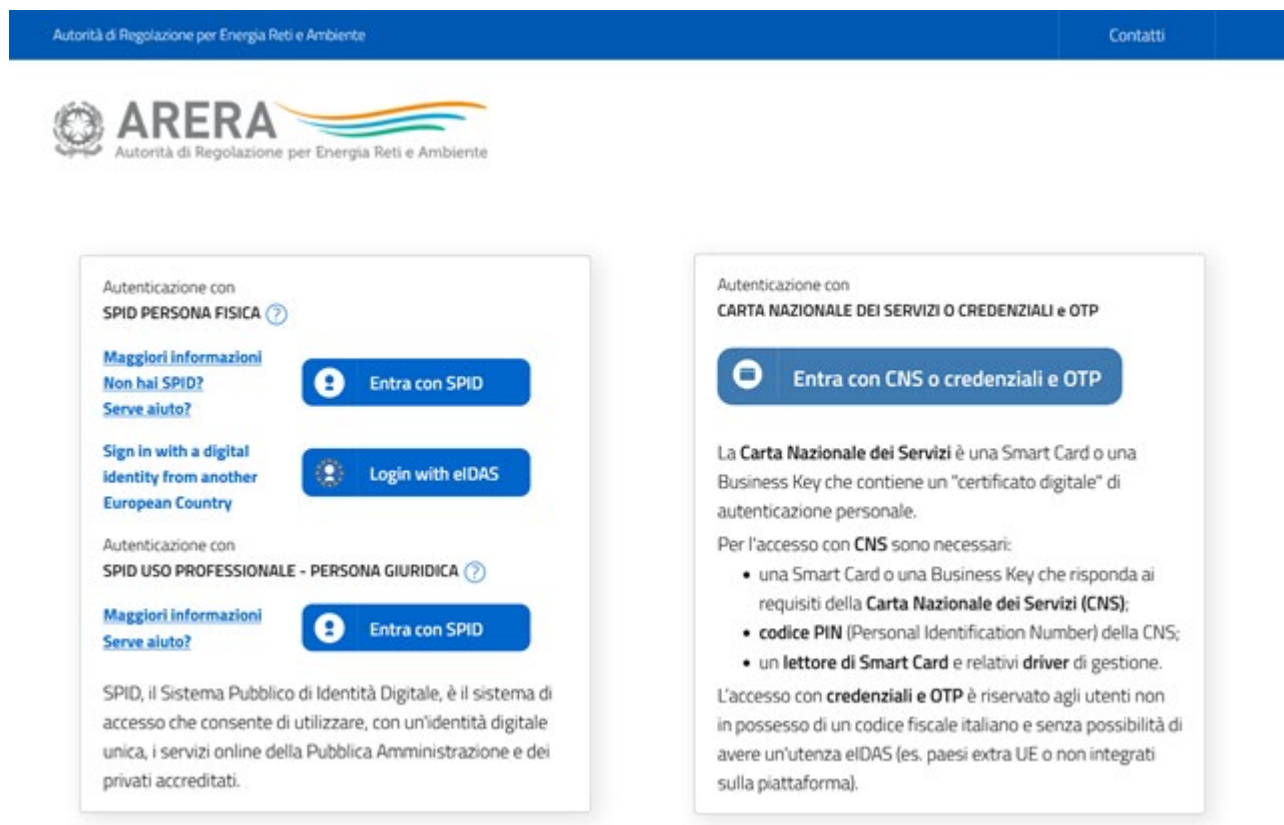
Autorità di Regolazione per Energia Reti e Ambiente

Contatti

ARERA
Autorità di Regolazione per Energia Reti e Ambiente

Autenticazione con
SPID PERSONA FISICA ?

Maggiori informazioni
Non hai SPID?
Serve aiuto?

Entra con SPID

Sign in with a digital identity from another European Country

Login with eIDAS

Autenticazione con
SPID USO PROFESSIONALE - PERSONA GIURIDICA ?

Maggiori informazioni
Serve aiuto?

Entra con SPID

SPID, il Sistema Pubblico di Identità Digitale, è il sistema di accesso che consente di utilizzare, con un'identità digitale unica, i servizi online della Pubblica Amministrazione e dei privati accreditati.

Autenticazione con
CARTA NAZIONALE DEI SERVIZI O CREDENZIALI e OTP

Entra con CNS o credenziali e OTP

La Carta Nazionale dei Servizi è una Smart Card o una Business Key che contiene un "certificato digitale" di autenticazione personale.

Per l'accesso con CNS sono necessari:
• una Smart Card o una Business Key che risponda ai requisiti della Carta Nazionale dei Servizi (CNS);
• codice PIN (Personal Identification Number) della CNS;
• un lettore di Smart Card e relativi driver di gestione.

L'accesso con credenziali e OTP è riservato agli utenti non in possesso di un codice fiscale italiano e senza possibilità di avere un'utenza eIDAS (es. paesi extra UE o non integrati sulla piattaforma).